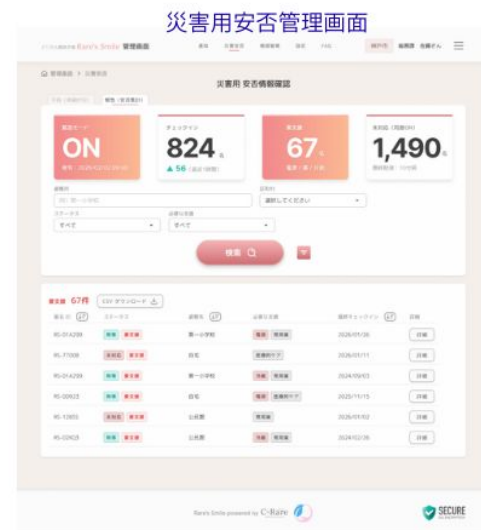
災害用安否管理画面

Rara's Smile 管理画面

ON

824

▲ 56

67

1,490

災害用 安否情報確認

検索

要支援 67件

CSVダウンロード

| | | | | | |
|---|---|---|---|---|---|
| RS-014299 | | 第一小学校 | | 2026/01/30 | 詳細 |
| RS-71008 | | 自宅 | | 2026/01/11 | 詳細 |
| RS-014299 | | 第一小学校 | | 2024/09/03 | 詳細 |
| RS-00923 | | 自宅 | | 2025/11/15 | 詳細 |
| RS-12803 | | 公民館 | | 2026/01/02 | 詳細 |
| RS-02625 | | 公民館 | | 2024/02/30 | 詳細 |

Rara's Smile powered by C-Raize

SECURE